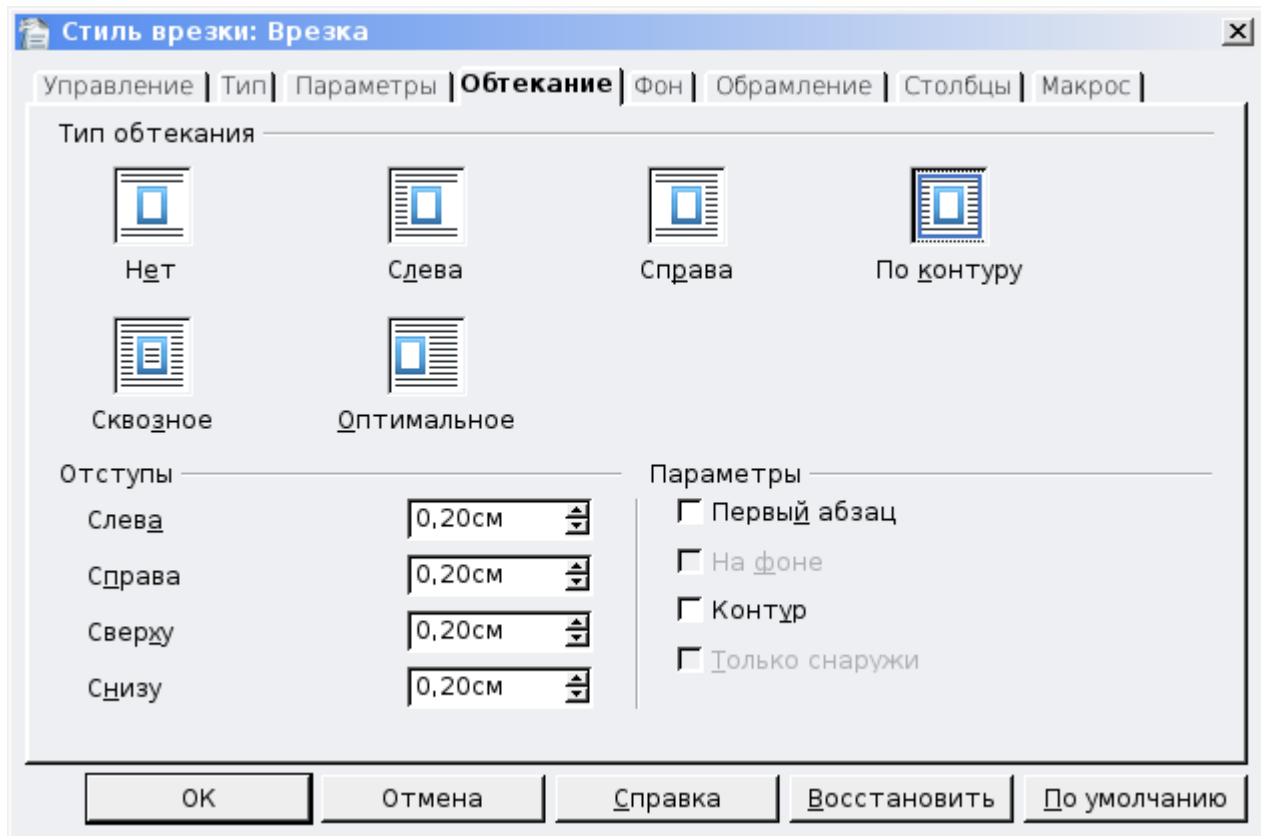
Стиль врезки: Врезка

Управление | Тип | Параметры | Обтекание | Фон | Обрамление | Столбцы | Макрос

Тип обтекания

Нет

Слева

Справа

По контуру

Сквозное

Оптимальное

Отступы

Слева 0,20см

Справа 0,20см

Сверху 0,20см

Снизу 0,20см

Параметры

Первый абзац

На фоне

Контур

Только снаружи

OK

Отмена

Справка

Восстановить

По умолчанию